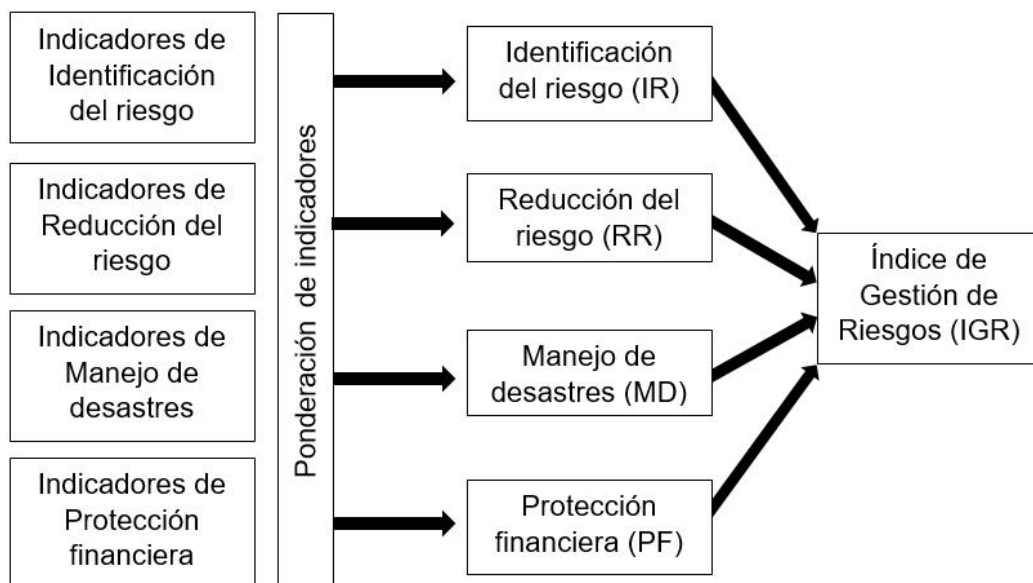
Indicadores de Identificación del riesgo

Indicadores de Reducción del riesgo

Indicadores de Manejo de desastres

Indicadores de Protección financiera

Ponderación de indicadores

Identificación del riesgo (IR)

Reducción del riesgo (RR)

Manejo de desastres (MD)

Protección financiera (PF)

Índice de Gestión de Riesgos (IGR)